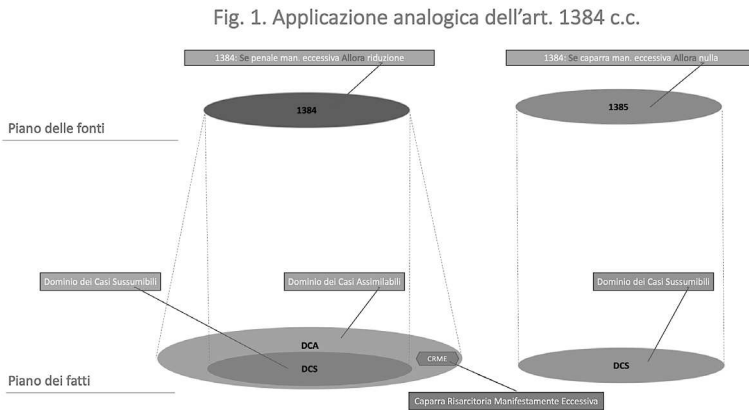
Fig. 1. Applicazione analogica dell'art. 1384 c.c.

1384: Se penale man. eccessiva Allora riduzione

1384

1384: Se caparra man. eccessiva Allora nulla

1385

Piano delle fonti

Dominio dei Casi Sussumibili

Dominio dei Casi Assimilabili

Dominio dei Casi Sussumibili

DCA

DCS

CRME

DCS

Piano dei fatti

Caparra Risarcitoria Manifestamente Eccessiva